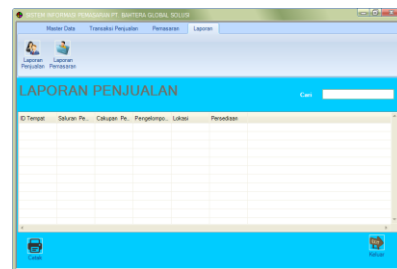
SISTEM INFORMASI PENJUALAN PT. BAHTERA GLOBAL SOLUSI

Master Data | Transaksi Penjualan | Pemasaran | Laporan

Laporan Penjualan | Laporan Pemasaran

LAPORAN PENJUALAN

Cari

| ID Tempat | Saluran Pe... | Cakupan Pe... | Pengelompo... | Lokasi | Persediaan |
|---|---|---|---|---|---|

Cetak

Keluar